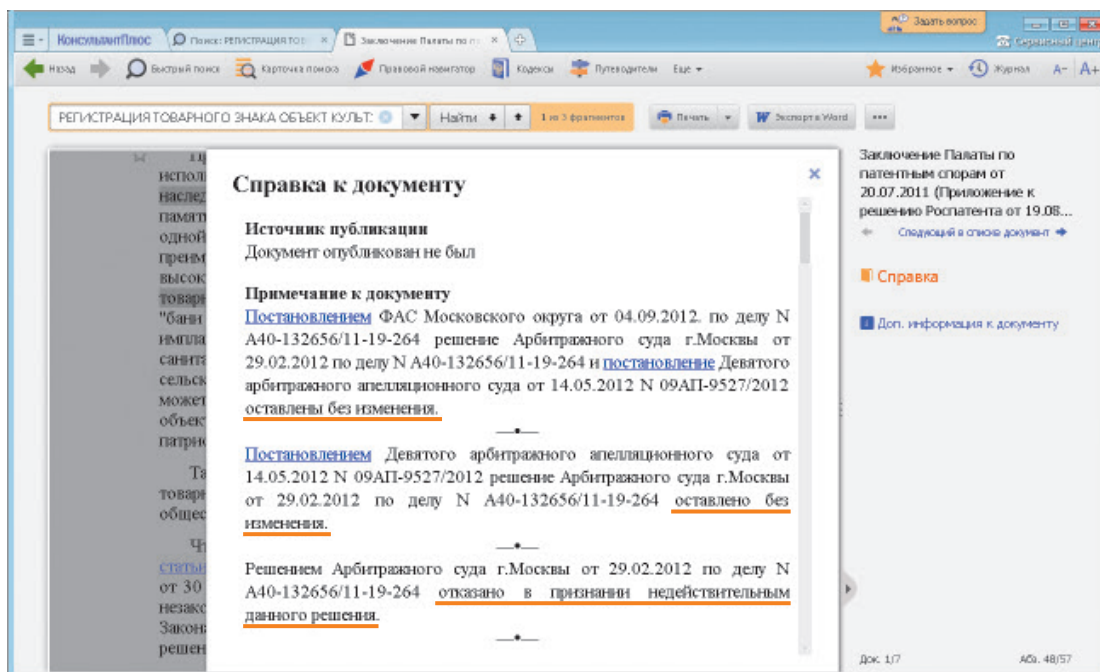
КонсультантПлюс | Поиск: РЕГИСТРАЦИЯ ТО | Заключение Палаты по п | Задать вопрос | Сервисный цент

Назад | Быстрый поиск | Карточка поиска | Правовой навигатор | Кодексы | Путеводители | Еще | Избранное | Журнал | A− | A+

РЕГИСТРАЦИЯ ТОВАРНОГО ЗНАКА ОБЪЕКТ КУЛЬТ: | Найти | 1 из 3 фрагментов | Печать | Экспорт в Word | ...

Справка к документу

Источник публикации
Документ опубликован не был

Примечание к документу
Постановлением ФАС Московского округа от 04.09.2012. по делу N А40-132656/11-19-264 решение Арбитражного суда г.Москвы от 29.02.2012 по делу N А40-132656/11-19-264 и постановление Девятого арбитражного апелляционного суда от 14.05.2012 N 09АП-9527/2012 оставлены без изменения.

Постановлением Девятого арбитражного апелляционного суда от 14.05.2012 N 09АП-9527/2012 решение Арбитражного суда г.Москвы от 29.02.2012 по делу N А40-132656/11-19-264 оставлено без изменения.

Решением Арбитражного суда г.Москвы от 29.02.2012 по делу N А40-132656/11-19-264 отказано в признании недействительным данного решения.

испол наслед памят одной преим высок товар "бани импла санита сельск может объек патри Та товар общес Чт статьи от 30 незак Закон решен

Заключение Палаты по патентным спорам от 20.07.2011 (Приложение к решению Роспатента от 19.08...
Следующий в списке документ

Справка

Доп. информация к документу

Док. 1/7 | Абз. 48/57